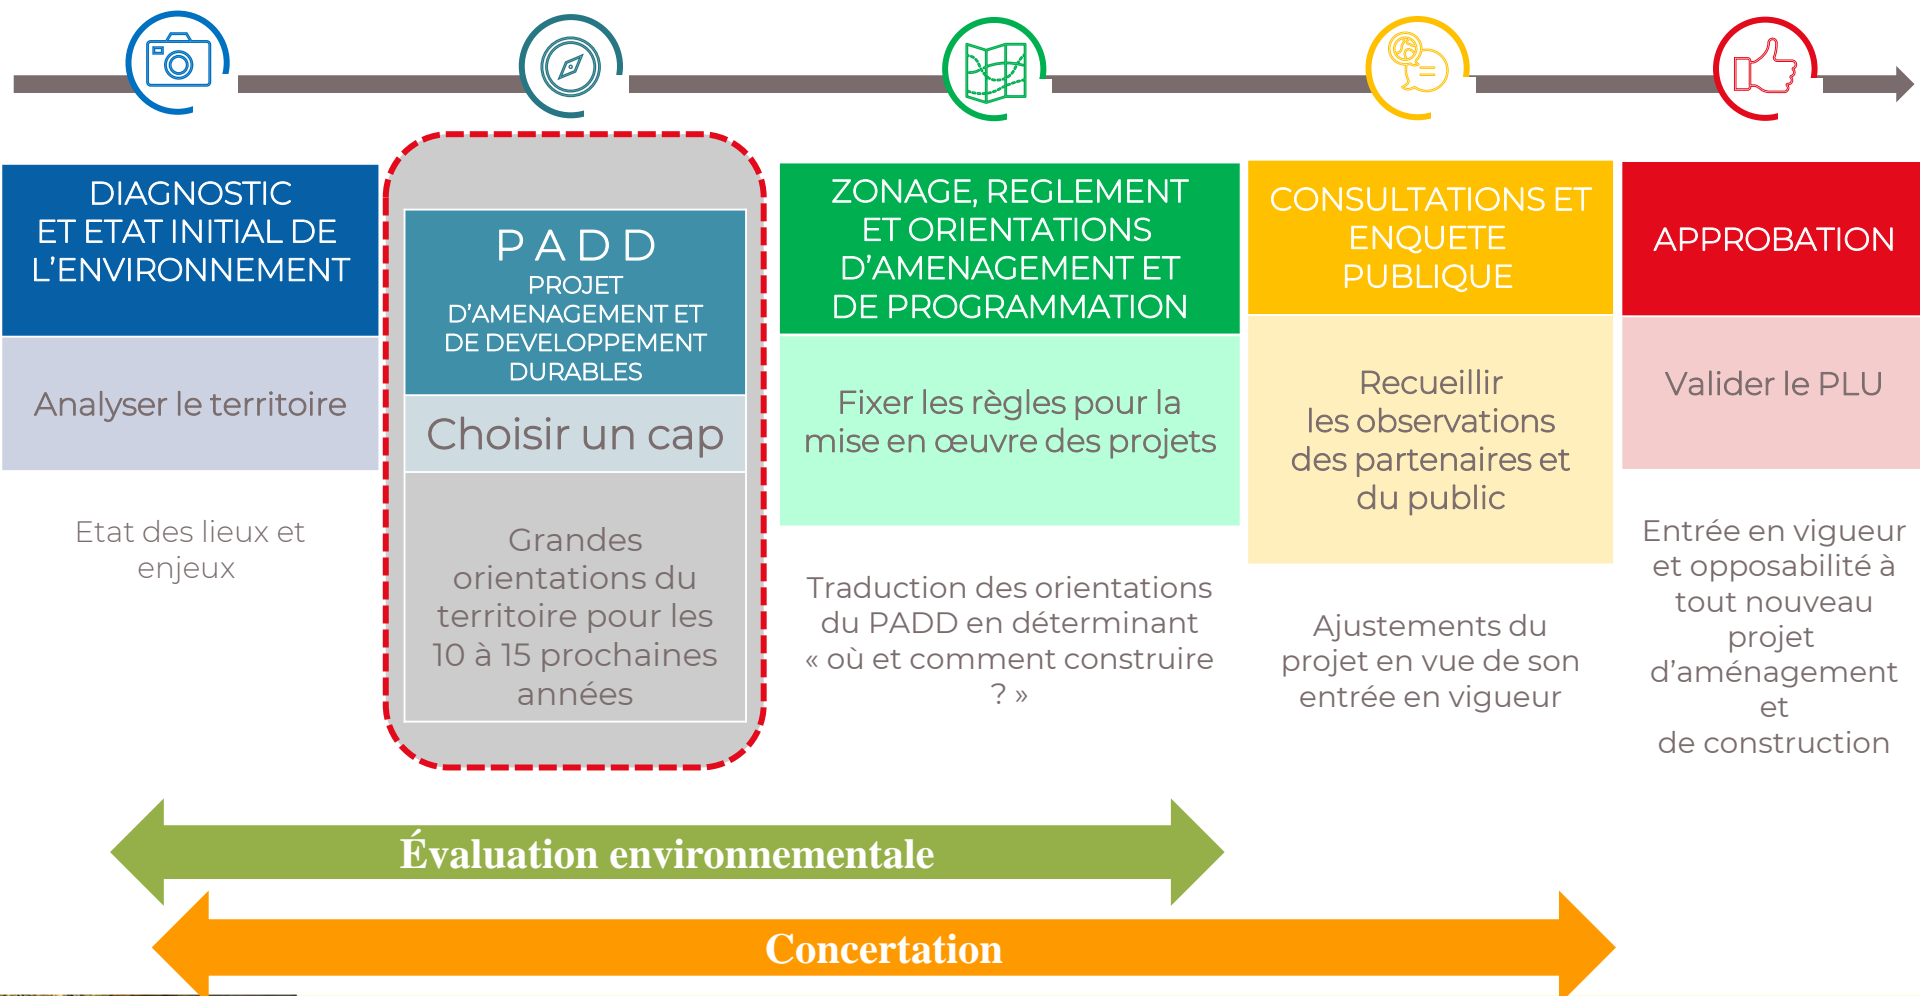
DIAGNOSTIC ET ETAT INITIAL DE L'ENVIRONNEMENT

Analyser le territoire

Etat des lieux et enjeux

PADD
PROJET D'AMENAGEMENT ET DE DEVELOPPEMENT DURABLES

Choisir un cap

Grandes orientations du territoire pour les 10 à 15 prochaines années

ZONAGE, REGLEMENT ET ORIENTATIONS D'AMENAGEMENT ET DE PROGRAMMATION

Fixer les règles pour la mise en œuvre des projets

Traduction des orientations du PADD en déterminant « où et comment construire ? »

CONSULTATIONS ET ENQUETE PUBLIQUE

Recueillir les observations des partenaires et du public

Ajustements du projet en vue de son entrée en vigueur

APPROBATION

Valider le PLU

Entrée en vigueur et opposabilité à tout nouveau projet d'aménagement et de construction

Évaluation environnementale

Concertation